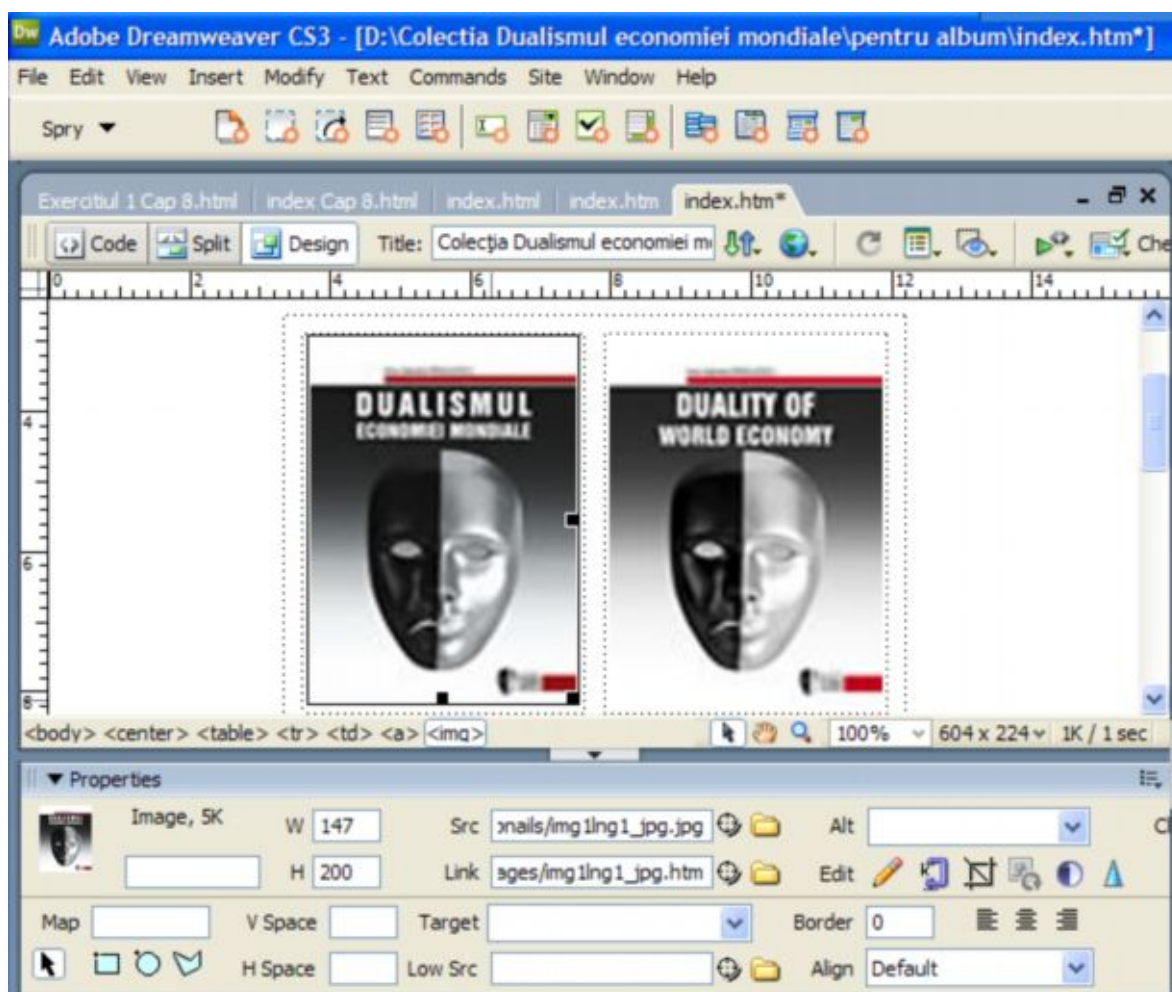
Dw Adobe Dreamweaver CS3 - [D:\Colectia Dualismul economiei mondiale\pentru album\index.htm*]

File Edit View Insert Modify Text Commands Site Window Help

Spry ▼

Exercitiul 1 Cap 8.html | index Cap 8.html | index.html | index.htm | index.htm*

Code Split Design Title: Colecția Dualismul economiei m

0 2 4 6 8 10 12 14

4

6

8

DUALISMUL
ECONOMIEI MONDIALE

DUALITY OF
WORLD ECONOMY

<body> <center> <table> <tr> <td> <a> <img> 100% 604 x 224 1K / 1 sec

▼ Properties

Image, 5K W 147 Src pnails/img1lng1_jpg.jpg Alt

H 200 Link ages/img1lng1_jpg.htm Edit

Map V Space Target Border 0

H Space Low Src Align Default